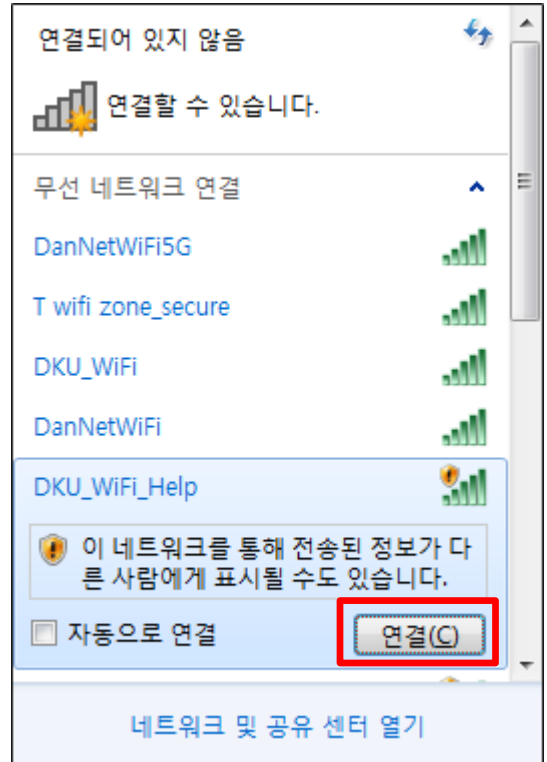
연결되어 있지 않음

연결할 수 있습니다.

무선 네트워크 연결

DanNetWiFi5G

T wifi zone_secure

DKU_WiFi

DanNetWiFi

DKU_WiFi_Help

이 네트워크를 통해 전송된 정보가 다른 사람에게 표시될 수도 있습니다.

자동으로 연결

연결(C)

네트워크 및 공유 센터 열기